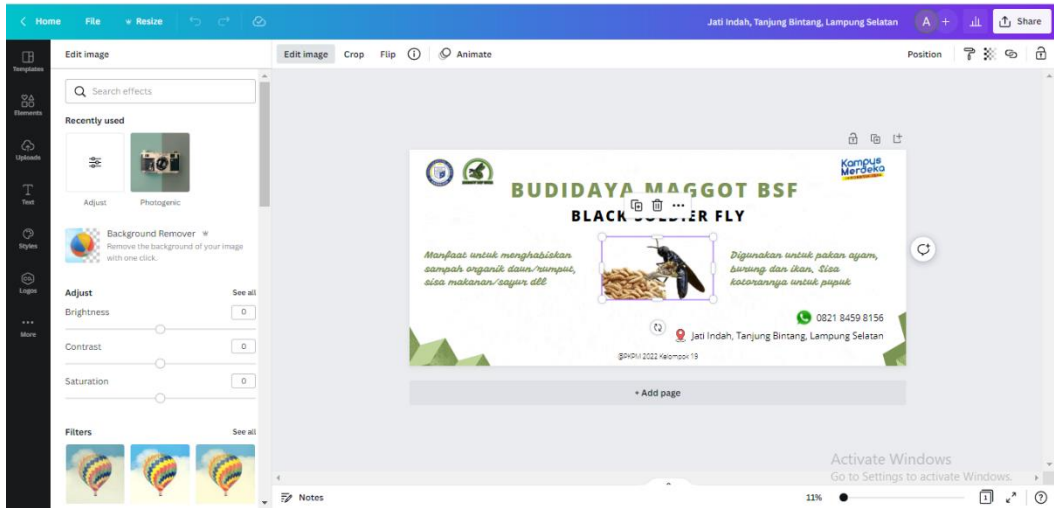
< Home File Resize

Jati Indah, Tanjung Bintang, Lampung Selatan A + Share

Templates
Elements
Uploads
Text
Styles
Logos
More

Edit image

Search effects

Recently used

Adjust Photogenic

Background Remover
Remove the background of your image with one click.

Adjust See all
Brightness 0
Contrast 0
Saturation 0

Filters See all

Edit image Crop Flip Animate

Position

Kampus Merdeka

BUDIDAYA MAGGOT BSF
BLACK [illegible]ER FLY

Manfaat untuk menghabiskan sampah organik daun/rumput, sisa makanan/sayur dll

Digunakan untuk pakan ayam, burung dan ikan, Sisa kotorannya untuk pupuk

0821 8459 8156
Jati Indah, Tanjung Bintang, Lampung Selatan

@PKM 2022 Kelompok 19

+ Add page

Activate Windows
Go to Settings to activate Windows.

Notes 11%